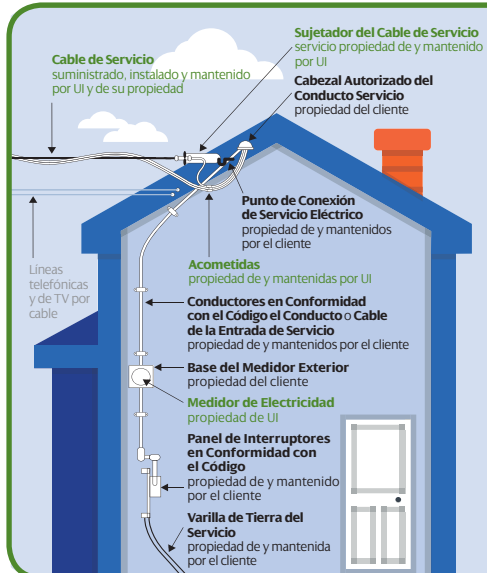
Sujetador del Cable de Servicio
servicio propiedad de y mantenido por UI

Cable de Servicio
suministrado, instalado y mantenido por UI y de su propiedad

Cabezal Autorizado del Conducto Servicio
propiedad del cliente

Punto de Conexión de Servicio Eléctrico
propiedad de y mantenidos por el cliente

Líneas telefónicas y de TV por cable

Acometidas
propiedad de y mantenidas por UI

Conductores en Conformidad con el Código el Conducto o Cable de la Entrada de Servicio
propiedad de y mantenidos por el cliente

Base del Medidor Exterior
propiedad del cliente

Medidor de Electricidad
propiedad de UI

Panel de Interruptores en Conformidad con el Código
propiedad de y mantenido por el cliente

Varilla de Tierra del Servicio
propiedad de y mantenida por el cliente